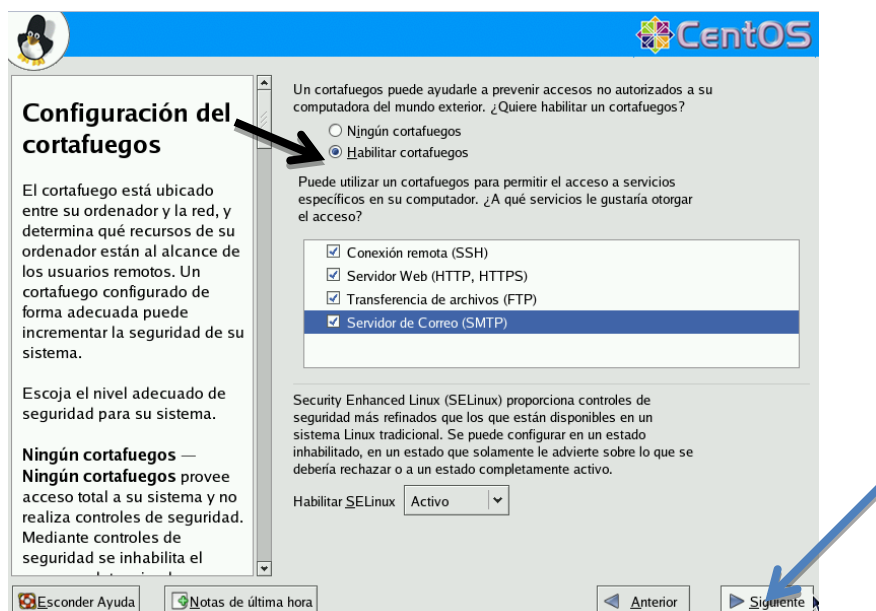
CentOS

Configuración del cortafuegos

El cortafuego está ubicado entre su ordenador y la red, y determina qué recursos de su ordenador están al alcance de los usuarios remotos. Un cortafuego configurado de forma adecuada puede incrementar la seguridad de su sistema.

Escoja el nivel adecuado de seguridad para su sistema.

Ningún cortafuegos — Ningún cortafuegos provee acceso total a su sistema y no realiza controles de seguridad. Mediante controles de seguridad se inhabilita el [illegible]

Un cortafuegos puede ayudarle a prevenir accesos no autorizados a su computadora del mundo exterior. ¿Quiere habilitar un cortafuegos?

Ningún cortafuegos
Habilitar cortafuegos

Puede utilizar un cortafuegos para permitir el acceso a servicios específicos en su computador. ¿A qué servicios le gustaría otorgar el acceso?

Conexión remota (SSH)
Servidor Web (HTTP, HTTPS)
Transferencia de archivos (FTP)
Servidor de Correo (SMTP)

Security Enhanced Linux (SELinux) proporciona controles de seguridad más refinados que los que están disponibles en un sistema Linux tradicional. Se puede configurar en un estado inhabilitado, en un estado que solamente le advierte sobre lo que se debería rechazar o a un estado completamente activo.

Habilitar SELinux Activo

Esconder Ayuda
Notas de última hora
Anterior
Siguiente